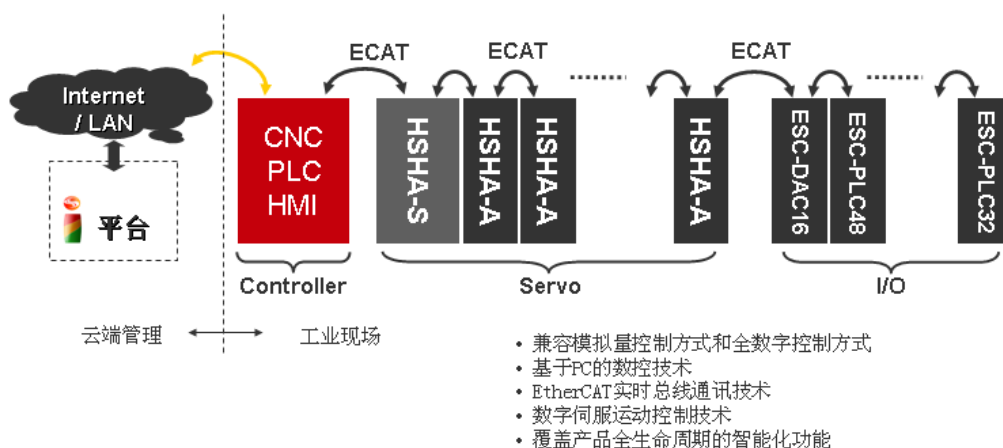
Internet / LAN

平台

ECAT

ECAT

ECAT

CNC
PLC
HMI

HSHA-S

HSHA-A

HSHA-A

HSHA-A

ESC-DAC16

ESC-PLC48

ESC-PLC32

Controller

Servo

I/O

云端管理

工业现场

• 兼容模拟量控制方式和全数字控制方式
• 基于PC的数控技术
• EtherCAT实时总线通讯技术
• 数字伺服运动控制技术
• 覆盖产品全生命周期的智能化功能